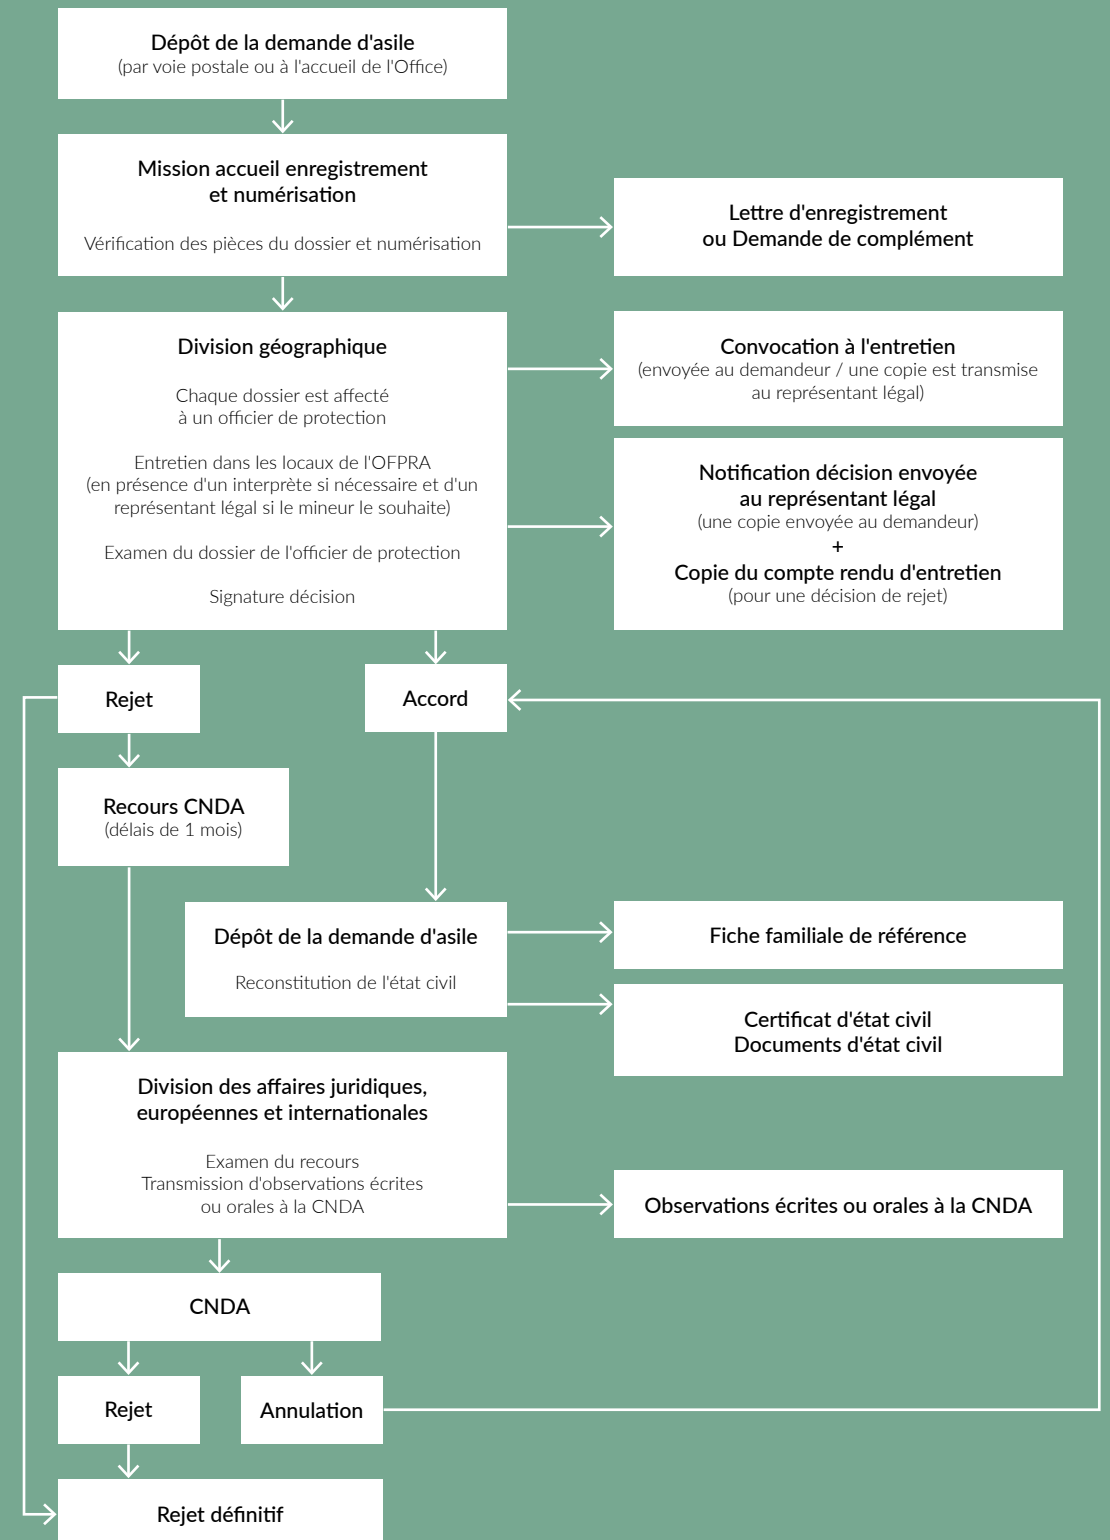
Dépôt de la demande d'asile
(par voie postale ou à l'accueil de l'Office)

Mission accueil enregistrement et numérisation

Vérification des pièces du dossier et numérisation

Lettre d'enregistrement ou Demande de complément

Division géographique

Chaque dossier est affecté à un officier de protection

Entretien dans les locaux de l'OFPRA (en présence d'un interprète si nécessaire et d'un représentant légal si le mineur le souhaite)

Examen du dossier de l'officier de protection

Signature décision

Convocation à l'entretien
(envoyée au demandeur / une copie est transmise au représentant légal)

Notification décision envoyée au représentant légal
(une copie envoyée au demandeur)
+
Copie du compte rendu d'entretien
(pour une décision de rejet)

Rejet

Accord

Recours CNDA
(délais de 1 mois)

Dépôt de la demande d'asile

Reconstitution de l'état civil

Fiche familiale de référence

Certificat d'état civil
Documents d'état civil

Division des affaires juridiques, européennes et internationales

Examen du recours
Transmission d'observations écrites ou orales à la CNDA

Observations écrites ou orales à la CNDA

CNDA

Rejet

Annulation

Rejet définitif